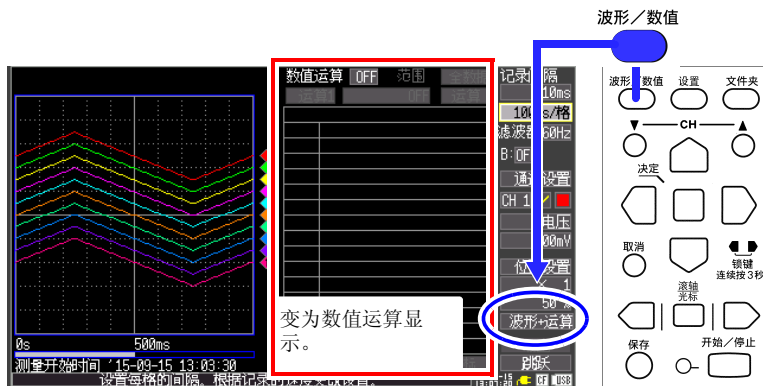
波形／数值

数值运算 OFF 范围 全数据
运算1 OFF 运算

记录间隔
10ms
100ms/格
滤波器 60Hz
B: OFF
通道设置
CH 1
电压
100mV
位置设置
1
50 %
波形+运算
跳跃

0s
500ms
测量开始时间 '15-09-15 13:03:30
设置每格的间隔。根据记录的速度來设置。

变为数值运算显示。

波形/数值
设置
文件夹
CH
决定
取消
锁键
连续按3秒
滚轴
光标
保存
开始／停止